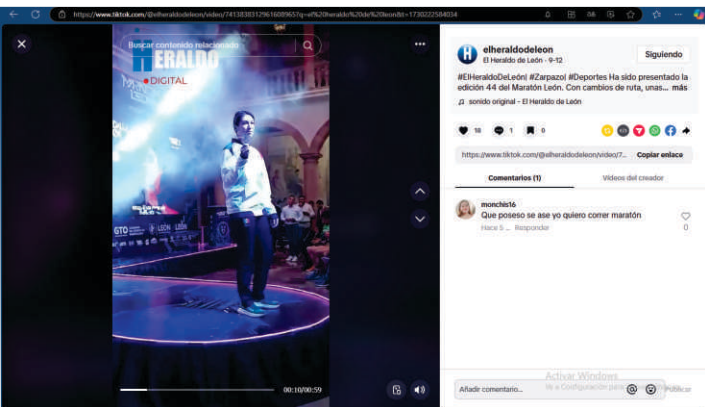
https://www.tiktok.com/@elheraldodeleon/video/7413838312961608965?q=el%20heraldo%20de%20leon&t=1730222584034

Buscar contenido relacionado

HERALDO
DIGITAL

elheraldodeleon
El Heraldo de León · 9-12

Siguiendo

#ElHeraldoDeLeón| #Zarpazo| #Deportes Ha sido presentado la edición 44 del Maratón León. Con cambios de ruta, unas... más

sonido original - El Heraldo de León

18 1 0

https://www.tiktok.com/@elheraldodeleon/video/7... Copiar enlace

Comentarios (1) Videos del creador

monchis16
Que poseso se ase yo quiero correr maratón
Hace 5 ... Responder
0

00:10/00:59

Añadir comentario...

Activar Windows
Ve a Configuración para activar Windows.

Publicar